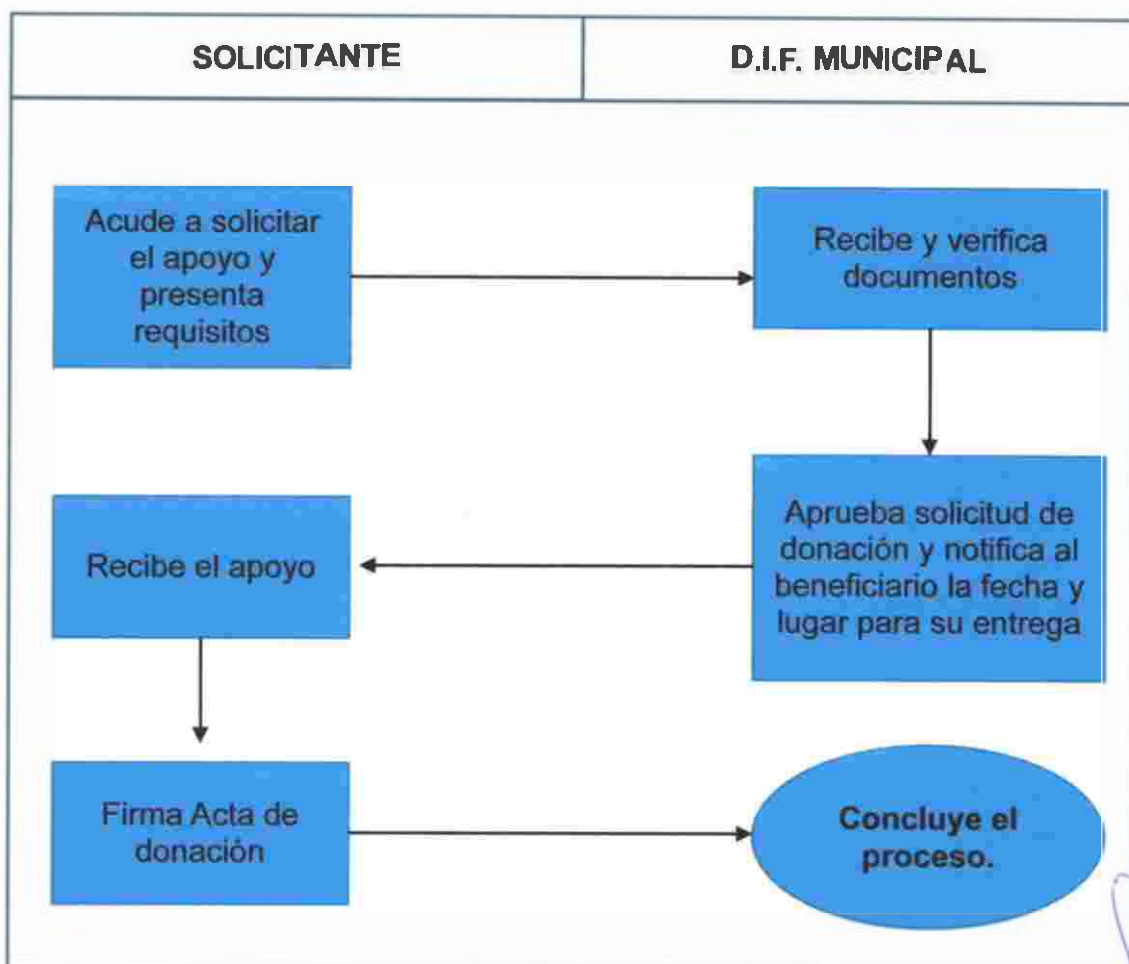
SOLICITANTE

D.I.F. MUNICIPAL

Acude a solicitar el apoyo y presenta requisitos

Recibe y verifica documentos

Aprueba solicitud de donación y notifica al beneficiario la fecha y lugar para su entrega

Recibe el apoyo

Firma Acta de donación

Concluye el proceso.